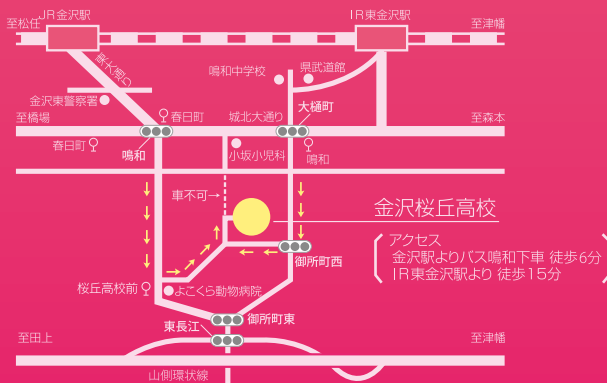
JR金沢駅

IR東金沢駅

至松任

至津幡

県大通り

鳴和中学校

県武道館

金沢東警察署

春日町

城北大通り

大樋町

至橋場

至森本

春日町

鳴和

小坂小児科

鳴和

車不可

金沢桜丘高校

御所町西

アクセス
金沢駅よりバス鳴和下車 徒歩6分
IR東金沢駅より 徒歩15分

桜丘高校前

よこくら動物病院

御所町東

東長江

至田上

至津幡

山側環状線